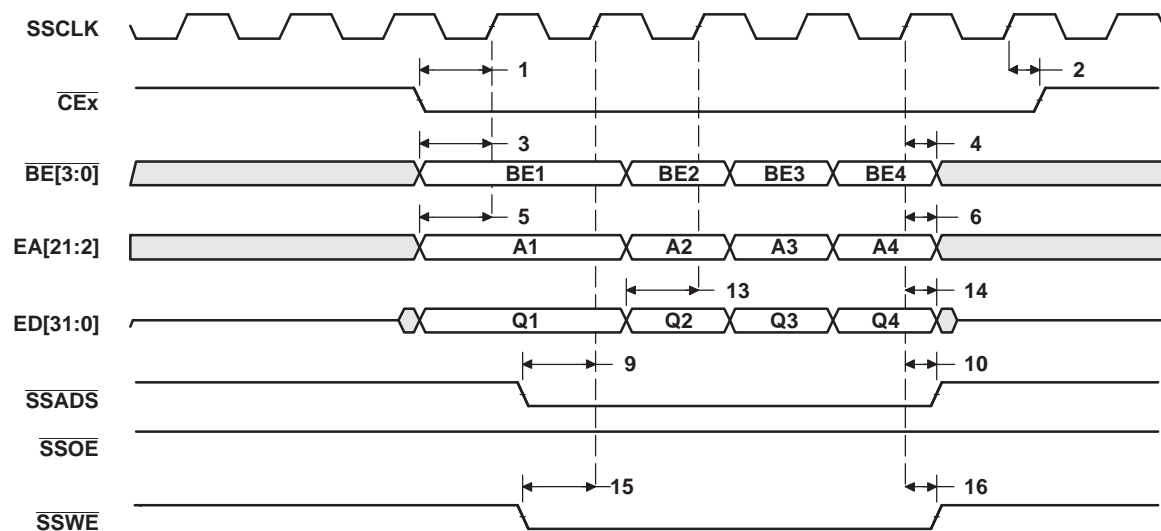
SSCLK

1

2

$\overline{CEx}$

3

4

$\overline{BE[3:0]}$

BE1 BE2 BE3 BE4

5

6

EA[21:2]

A1 A2 A3 A4

13

14

ED[31:0]

Q1 Q2 Q3 Q4

9

10

$\overline{SSADS}$

$\overline{SSOE}$

15

16

$\overline{SSWE}$